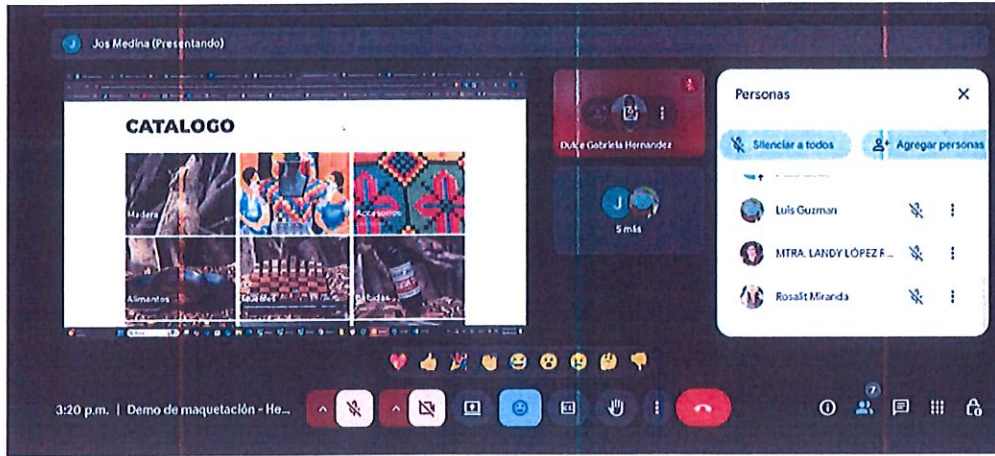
J Jos Medina (Presentando)

CATALOGO

Madera

Accesorios

Alimentos

Textiles

Bebidas

Dulce Gabriela Hernandez

J

5 más

Personas

Silenciar a todos

Agregar personas

Luis Guzman

MTRA. LANDY LÓPEZ R...

Rosalit Miranda

3:20 p.m. | Demo de maquetación - He...

7